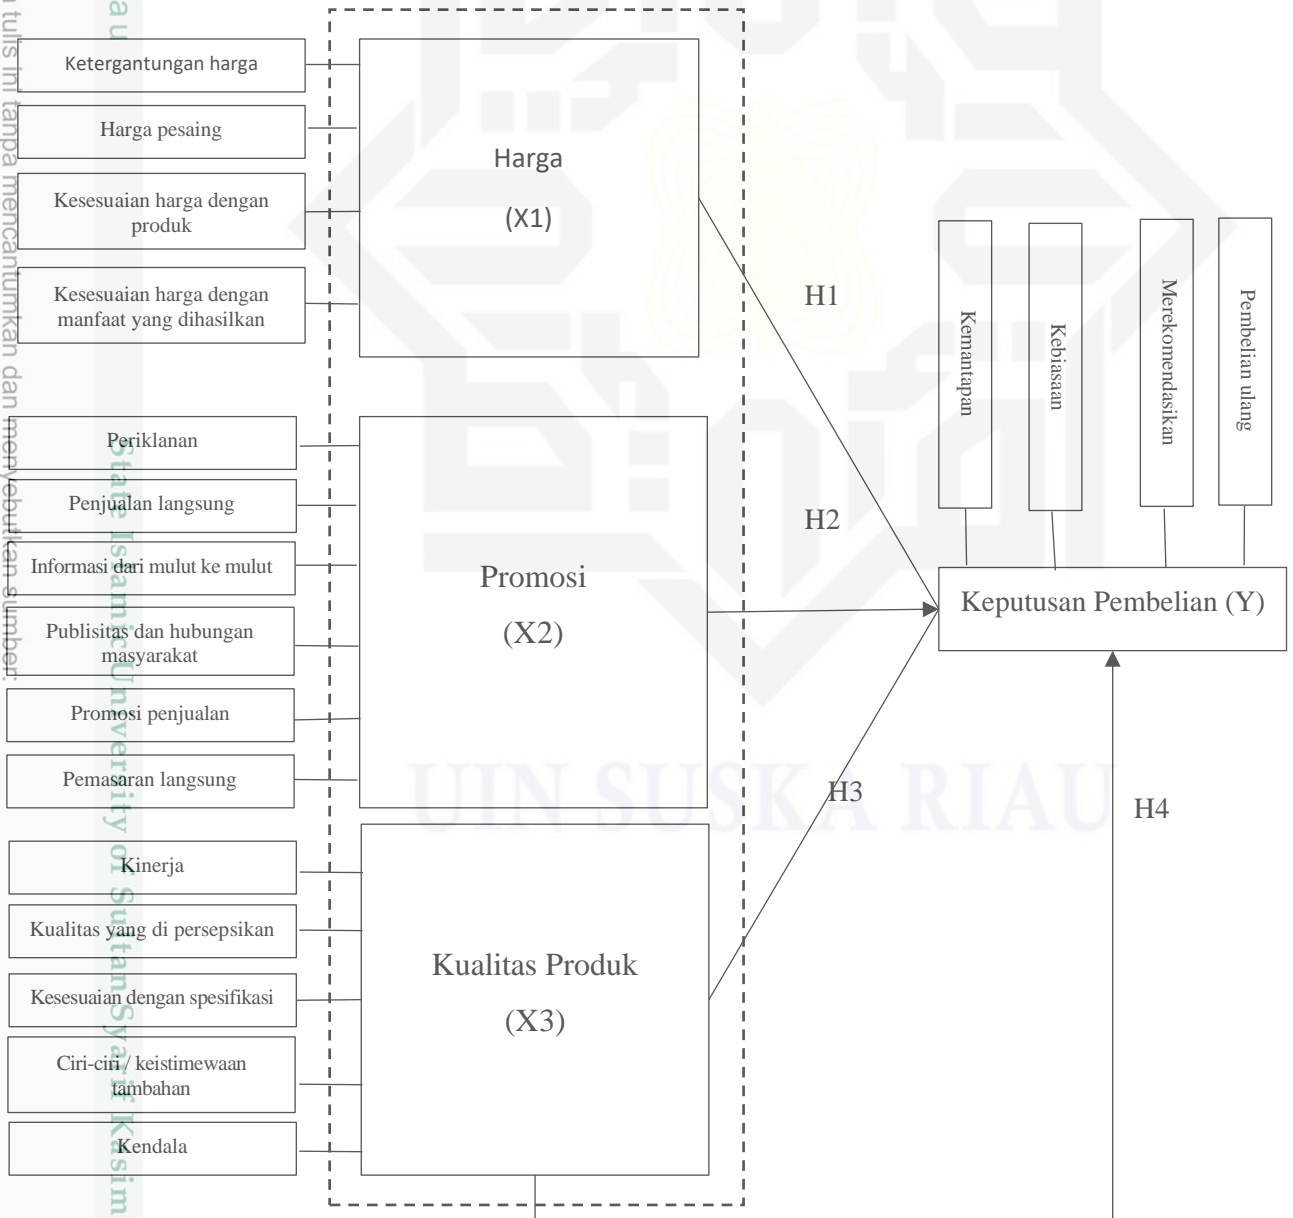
Ketergantungan harga

Harga pesaing

Kesesuaian harga dengan produk

Kesesuaian harga dengan manfaat yang dihasilkan

Harga

(X1)

Periklanan

Penjualan langsung

Informasi dari mulut ke mulut

Publisitas dan hubungan masyarakat

Promosi penjualan

Pemasaran langsung

Promosi

(X2)

Kinerja

Kualitas yang di persepsikan

Kesesuaian dengan spesifikasi

Ciri-ciri / keistimewaan tambahan

Kendala

Kualitas Produk

(X3)

H1

H2

H3

H4

Kemantapan

Kebiasaan

Merekomendasikan

Pembelian ulang

Keputusan Pembelian (Y)

UIN SUSKA RIAU

State Islamic University of Sultan Syarif Kasim

a tulis ini tanpa mencantumkan dan menyebutkan sumber.